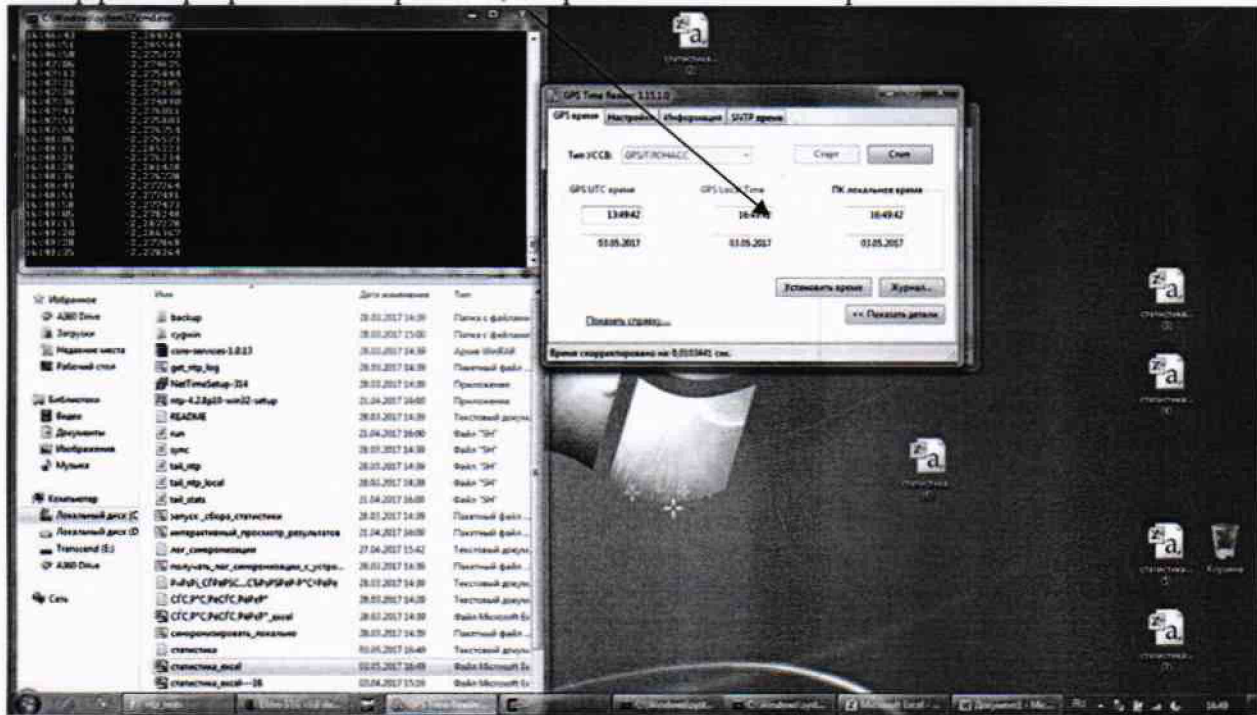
GPS Time Reader 1.11.1.0

GPS время | Настройки | Информация | SNTP время

Тип ГССВ: GPS/ГЛОНАСС

Старт | Стоп

GPS UTC время | GPS Local Time | ПК локальное время

13:49:42 | 16:49:42 | 16:49:42

03.05.2017 | 03.05.2017 | 03.05.2017

Установить время | Журнал...

Показать справку... | << Показать детали

Время скорректировано на 0,0103441 сек.

Избранное
Загрузки
Недавние места
Рабочий стол
Библиотеки
Видео
Документы
Изображения
Музыка
Компьютер
Локальный диск (C:)
Локальный диск (D:)
Transcend (E:)
Сеть

| Имя | Дата изменения | Тип |
|---|---|---|
| backup | 28.03.2017 14:39 | Папка с файлами |
| cygwin | 28.03.2017 15:00 | Папка с файлами |
| core-services-1.0.17 | 28.03.2017 14:39 | Архив WinRAR |
| get_ntp_log | 28.03.2017 14:39 | Пакетный файл |
| NetTimeSetup-314 | 28.03.2017 14:39 | Приложение |
| ntp-4.2.8p10-win32-setup | 21.04.2017 16:00 | Приложение |
| README | 28.03.2017 14:39 | Текстовый докум. |
| run | 21.04.2017 16:00 | Файл "SH" |
| sync | 28.03.2017 14:39 | Файл "SH" |
| tail_ntp | 28.03.2017 14:39 | Файл "SH" |
| tail_ntp_local | 28.02.2017 18:38 | Файл "SH" |
| tail_stats | 21.04.2017 16:00 | Файл "SH" |
| запуск_сбора_статистики | 28.03.2017 14:39 | Пакетный файл |
| интерактивный_просмотр_результатов | 21.04.2017 16:00 | Пакетный файл |
| лог_синхронизации | 27.04.2017 15:42 | Текстовый докум. |
| получить_лог_синхронизации_с_устро... | 28.03.2017 14:39 | Пакетный файл |
| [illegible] | 28.03.2017 14:39 | Текстовый докум. |
| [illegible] | 28.03.2017 14:39 | Текстовый докум. |
| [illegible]_excel | 28.03.2017 14:39 | Файл Microsoft Ex |
| синхронизировать_локально | 28.03.2017 14:39 | Пакетный файл |
| статистика | 03.05.2017 16:49 | Текстовый докум. |
| статистика_excel | 03.05.2017 16:49 | Файл Microsoft Ex |
| статистика_excel---26 | 03.04.2017 15:26 | Файл Microsoft Ex |

статистика...
Корзина
16:49